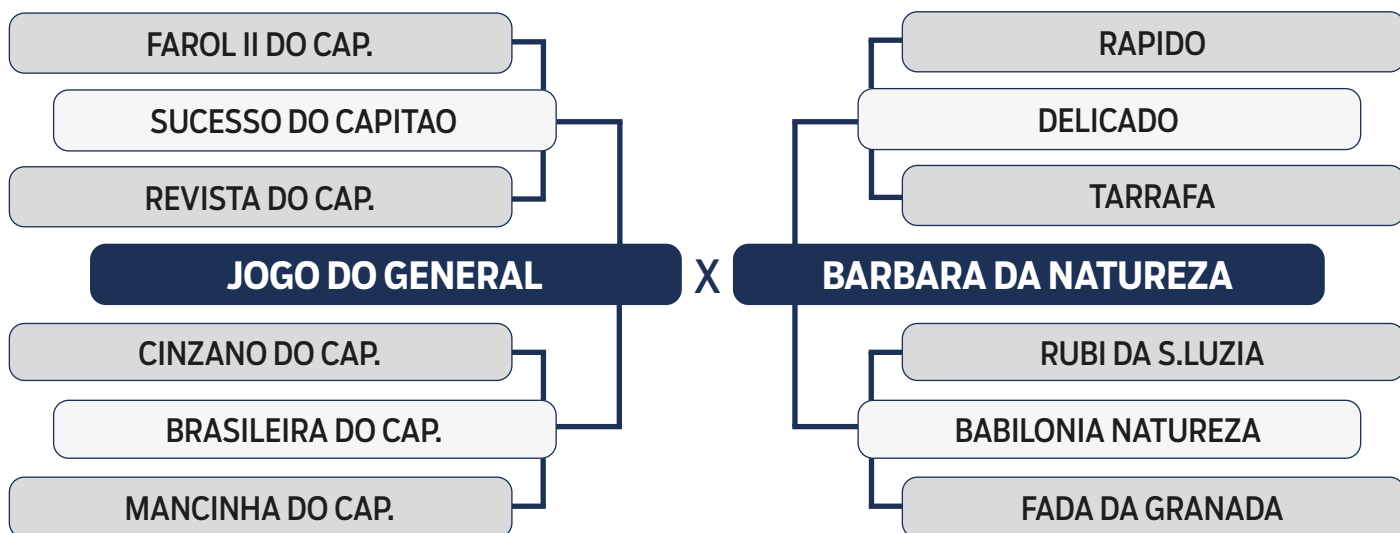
FAROL II DO CAP.

SUCESSO DO CAPITAO

REVISTA DO CAP.

JOGO DO GENERAL

CINZANO DO CAP.

BRASILEIRA DO CAP.

MANCINHA DO CAP.

X

RAPIDO

DELICADO

TARRAFA

BARBARA DA NATUREZA

RUBI DA S.LUZIA

BABILONIA NATUREZA

FADA DA GRANADA